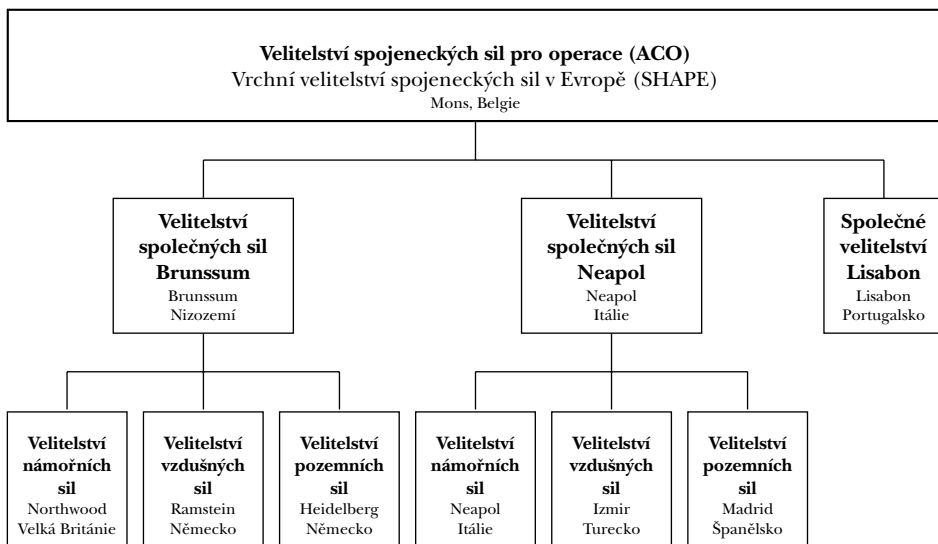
**Velitelství spojeneckých sil pro operace (ACO)**
Vrchní velitelství spojeneckých sil v Evropě (SHAPE)
Mons, Belgie

**Velitelství společných sil Brunssum**
Brunssum
Nizozemí

**Velitelství společných sil Neapol**
Neapol
Itálie

**Společné velitelství Lisabon**
Lisabon
Portugalsko

**Velitelství námořních sil**
Northwood
Velká Británie

**Velitelství vzdušných sil**
Ramstein
Německo

**Velitelství pozemních sil**
Heidelberg
Německo

**Velitelství námořních sil**
Neapol
Itálie

**Velitelství vzdušných sil**
Izmir
Turecko

**Velitelství pozemních sil**
Madrid
Španělsko